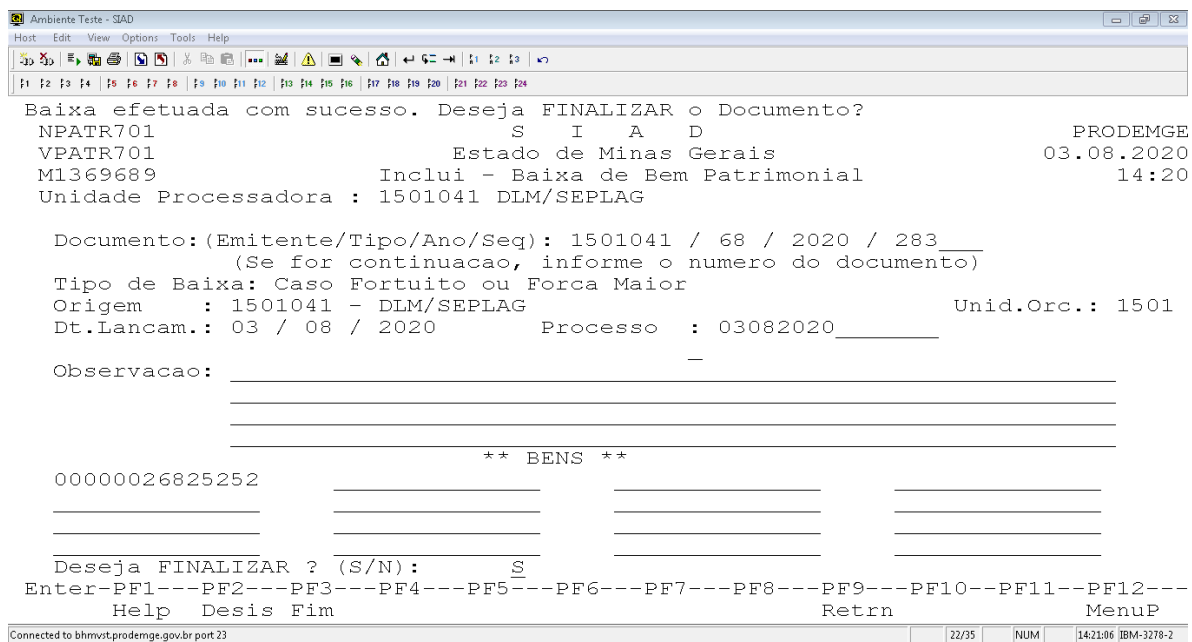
Ambiente Teste - SIAD
Host Edit View Options Tools Help

Baixa efetuada com sucesso. Deseja FINALIZAR o Documento?
NPATR701 S I A D PRODEMGE
VPATR701 Estado de Minas Gerais 03.08.2020
M1369689 Inclui - Baixa de Bem Patrimonial 14:20
Unidade Processadora : 1501041 DLM/SEPLAG

Documento:(Emitente/Tipo/Ano/Seq): 1501041 / 68 / 2020 / 283
(Se for continuacao, informe o numero do documento)
Tipo de Baixa: Caso Fortuito ou Forca Maior
Origem : 1501041 - DLM/SEPLAG Unid.Orc.: 1501
Dt.Lancam.: 03 / 08 / 2020 Processo : 03082020

Observacao:

** BENS **
00000026825252

Deseja FINALIZAR ? (S/N): S
Enter-PF1---PF2---PF3---PF4---PF5---PF6---PF7---PF8---PF9---PF10--PF11--PF12---
Help Desis Fim Retrn MenuP
Connected to bhmvst.prodemge.gov.br port 23 22/35 NUM 14:21:06 IBM-3278-2